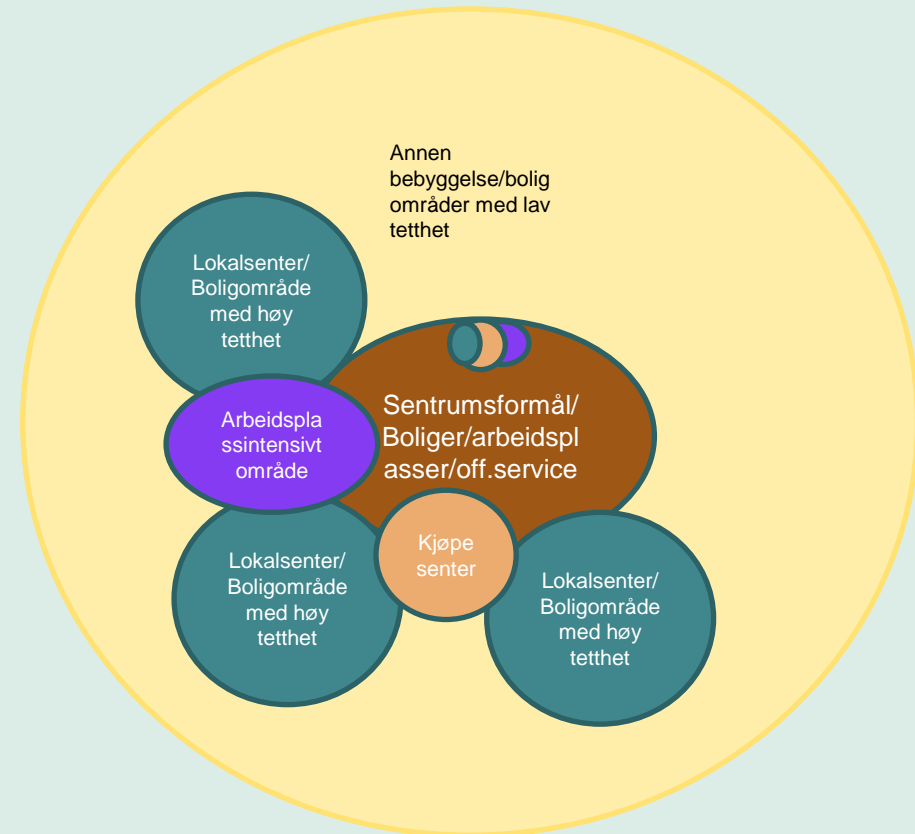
Annen bebyggelse/bolig områder med lav tetthet

Lokalsenter/ Boligområde med høy tetthet

Arbeidsplassintensivt område

Sentrumsformål/ Boliger/arbeidsplasser/off.service

Lokalsenter/ Boligområde med høy tetthet

Kjøpe senter

Lokalsenter/ Boligområde med høy tetthet